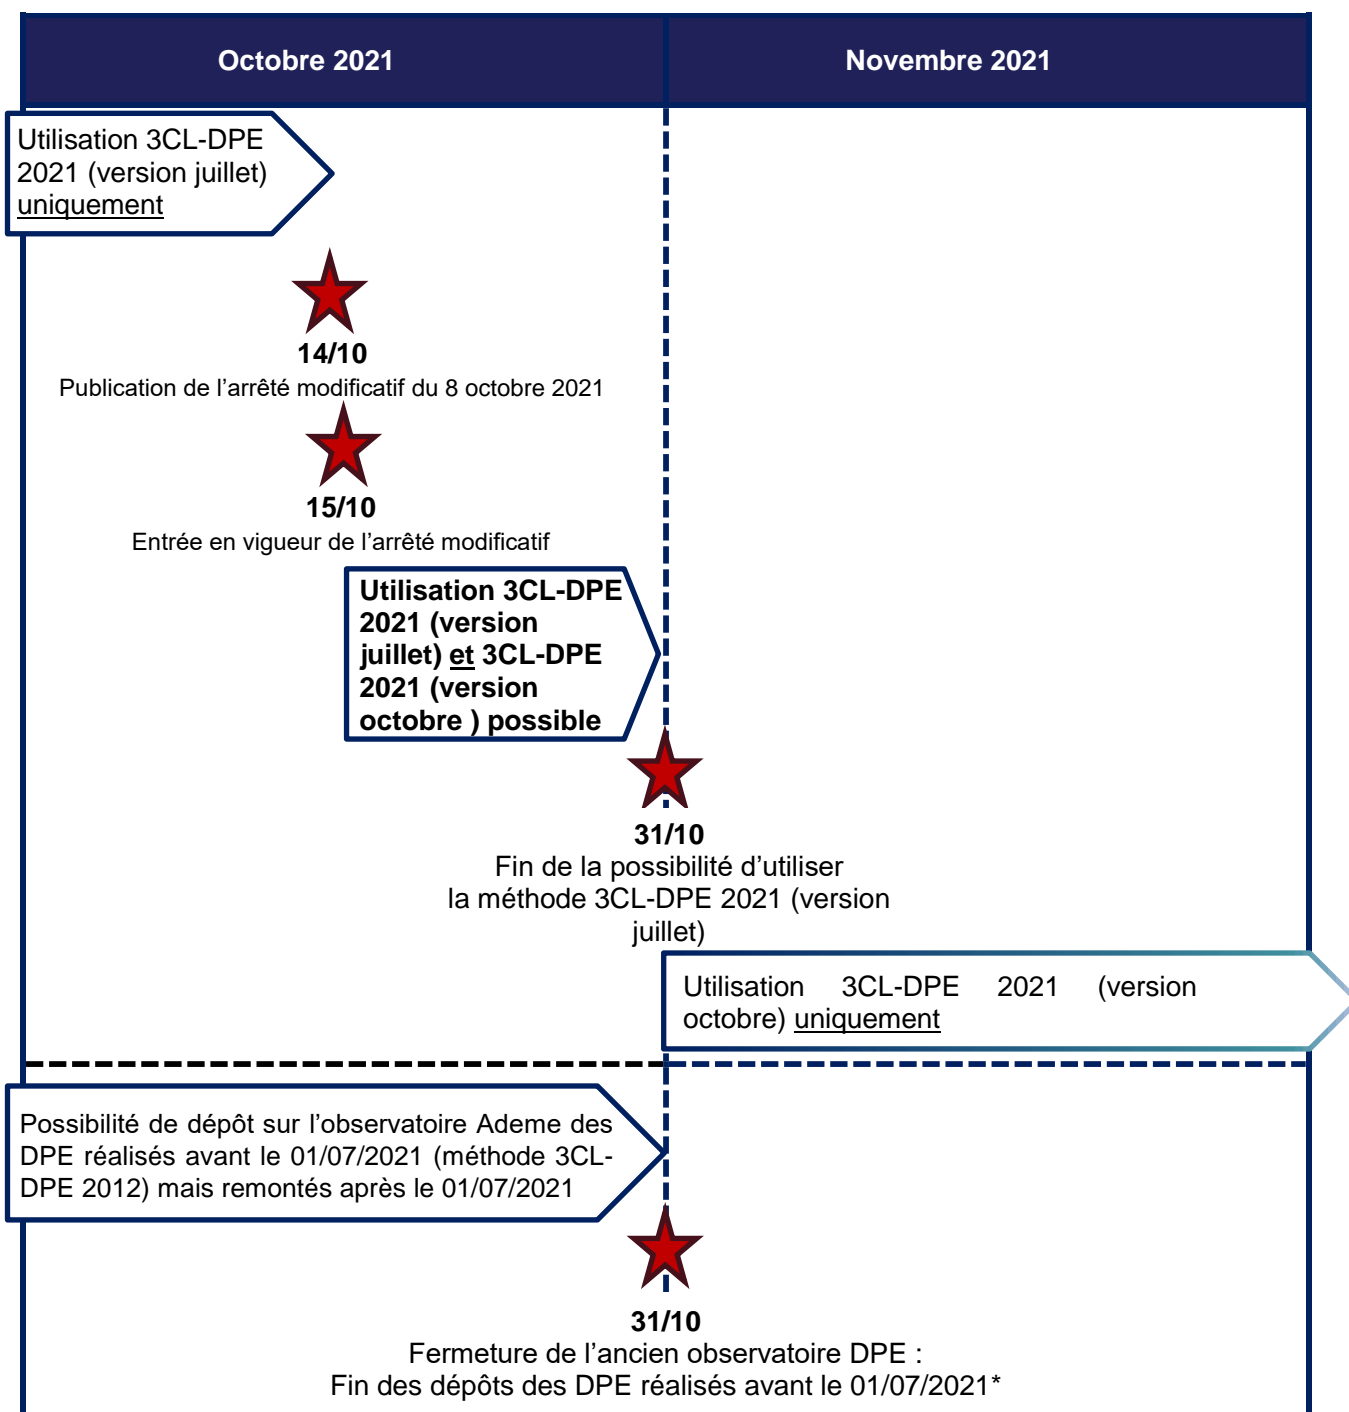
Octobre 2021

Novembre 2021

Utilisation 3CL-DPE 2021 (version juillet) uniquement

14/10
Publication de l’arrêté modificatif du 8 octobre 2021

15/10
Entrée en vigueur de l’arrêté modificatif

Utilisation 3CL-DPE 2021 (version juillet) et 3CL-DPE 2021 (version octobre ) possible

31/10
Fin de la possibilité d’utiliser la méthode 3CL-DPE 2021 (version juillet)

Utilisation 3CL-DPE 2021 (version octobre) uniquement

Possibilité de dépôt sur l’observatoire Ademe des DPE réalisés avant le 01/07/2021 (méthode 3CL-DPE 2012) mais remontés après le 01/07/2021

31/10
Fermeture de l’ancien observatoire DPE :
Fin des dépôts des DPE réalisés avant le 01/07/2021*